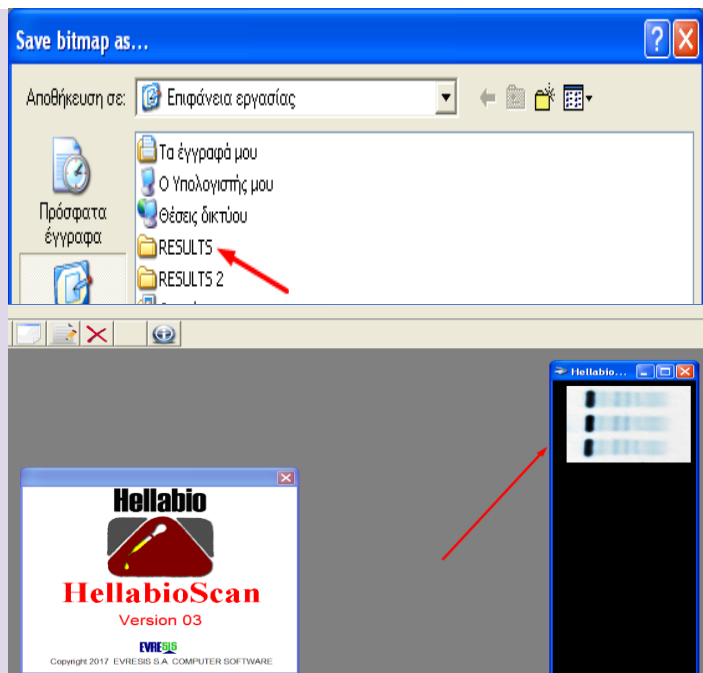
Save bitmap as...

Αποθήκευση σε: Επιφάνεια εργασίας

Πρόσφατα έγγραφα

Τα έγγραφά μου
Ο Υπολογιστής μου
Θέσεις δικτύου
RESULTS
RESULTS 2

Hellabio...

Hellabio
HellabioScan
Version 03
EVRESIS
Copyright 2017 EVRESIS S.A. COMPUTER SOFTWARE